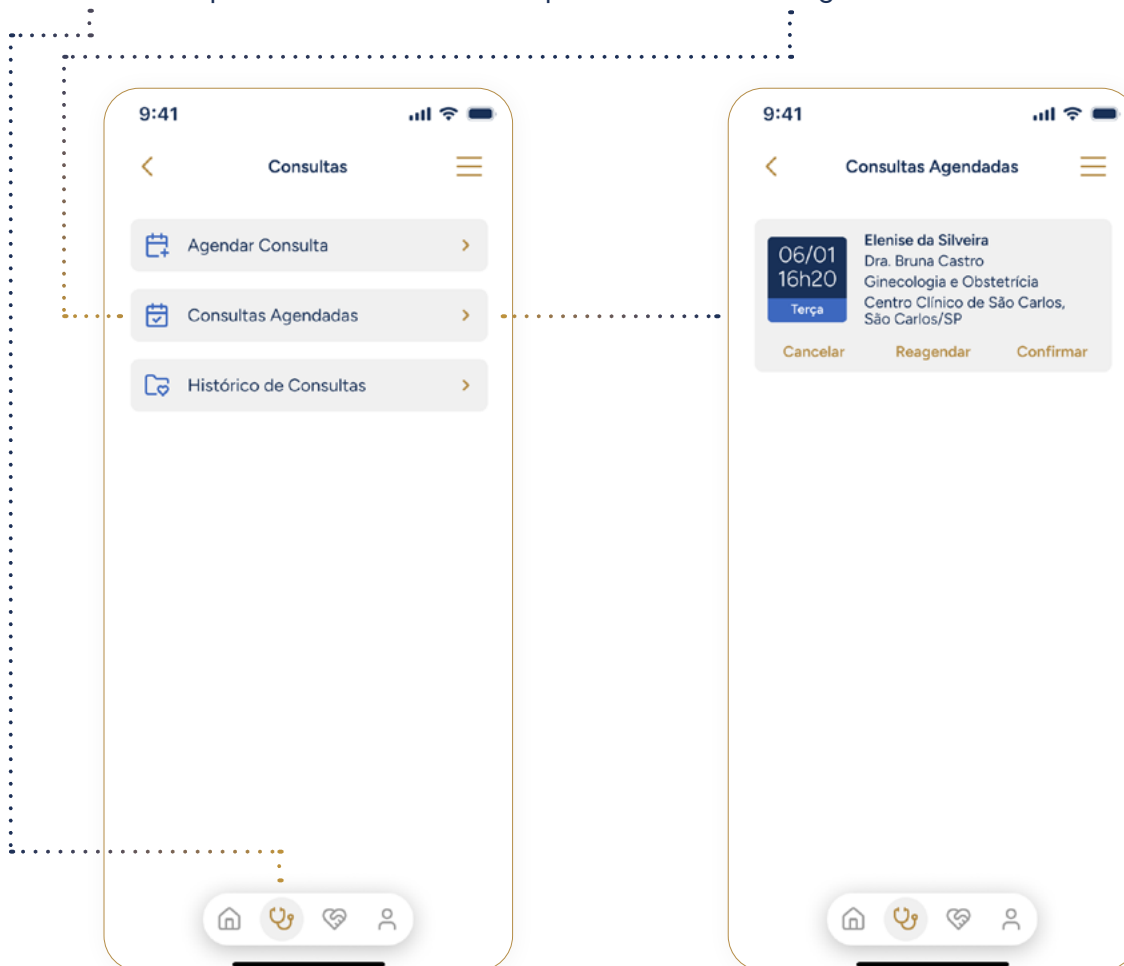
9:41

Consultas

Agendar Consulta

Consultas Agendadas

Histórico de Consultas

9:41

Consultas Agendadas

06/01
16h20
Terça

Elenise da Silveira
Dra. Bruna Castro
Ginecologia e Obstetrícia
Centro Clínico de São Carlos, São Carlos/SP

Cancelar
Reagendar
Confirmar